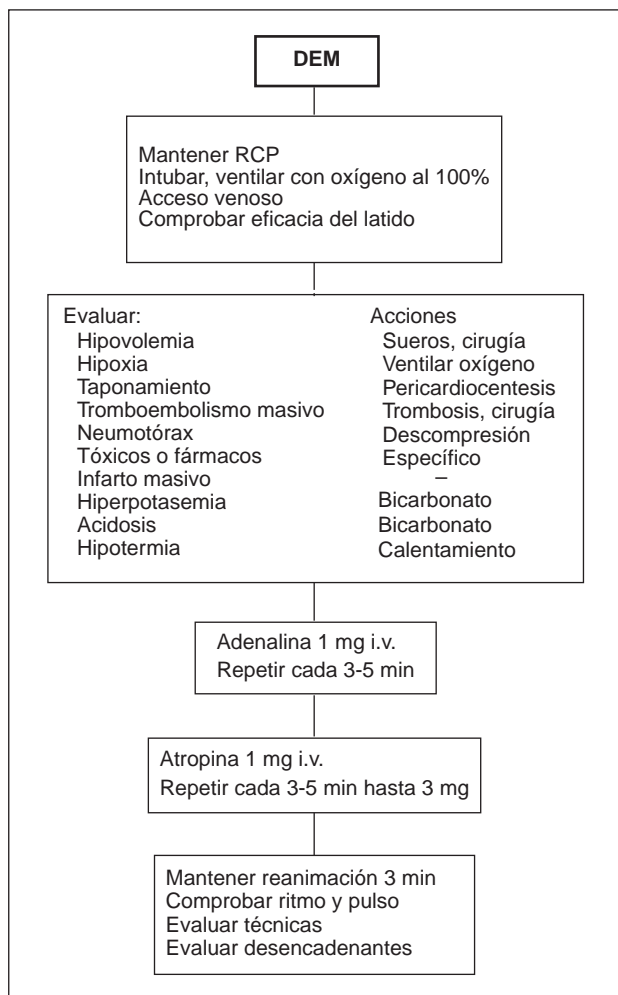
DEM

Mantener RCP
Intubar, ventilar con oxígeno al 100%
Acceso venoso
Comprobar eficacia del latido

Evaluar:
Hipovolemia
Hipoxia
Taponamiento
Tromboembolismo masivo
Neumotórax
Tóxicos o fármacos
Infarto masivo
Hiperpotasemia
Acidosis
Hipotermia

Acciones
Sueros, cirugía
Ventilar oxígeno
Pericardiocentesis
Trombosis, cirugía
Descompresión
Específico
–
Bicarbonato
Bicarbonato
Calentamiento

Adenalina 1 mg i.v.
Repetir cada 3-5 min

Atropina 1 mg i.v.
Repetir cada 3-5 min hasta 3 mg

Mantener reanimación 3 min
Comprobar ritmo y pulso
Evaluar técnicas
Evaluar desencadenantes